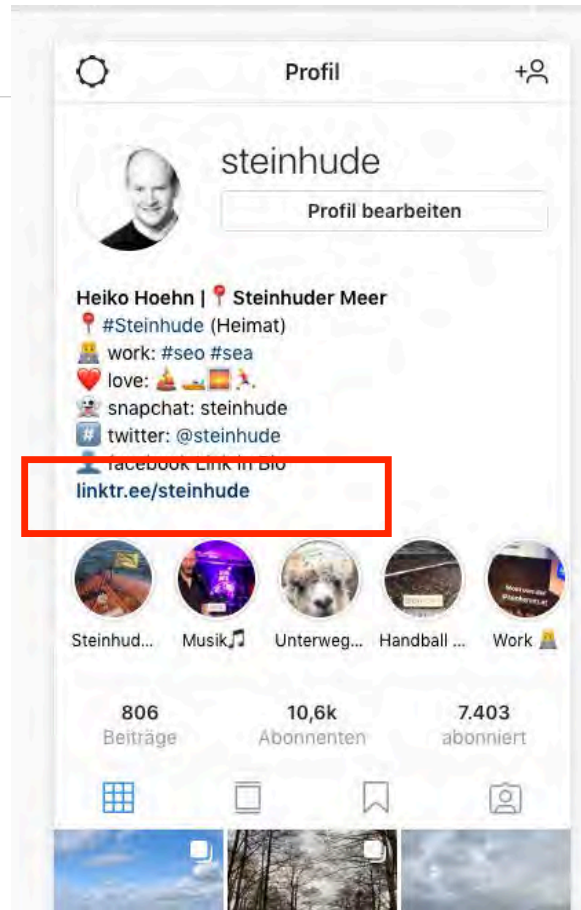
Profil

steinhude

Profil bearbeiten

Heiko Hoehn | 📍 Steinhuder Meer
📍 #Steinhude (Heimat)
👷 work: #seo #sea
❤️ love: ⛵🚤🌅🏃
👻 snapchat: steinhude
#️⃣ twitter: @steinhude
👤 facebook Link in Bio
linktr.ee/steinhude

Steinhud... Musik🎵 Unterweg... Handball ... Work 👷

806
Beiträge

10,6k
Abonnenten

7.403
abonniert